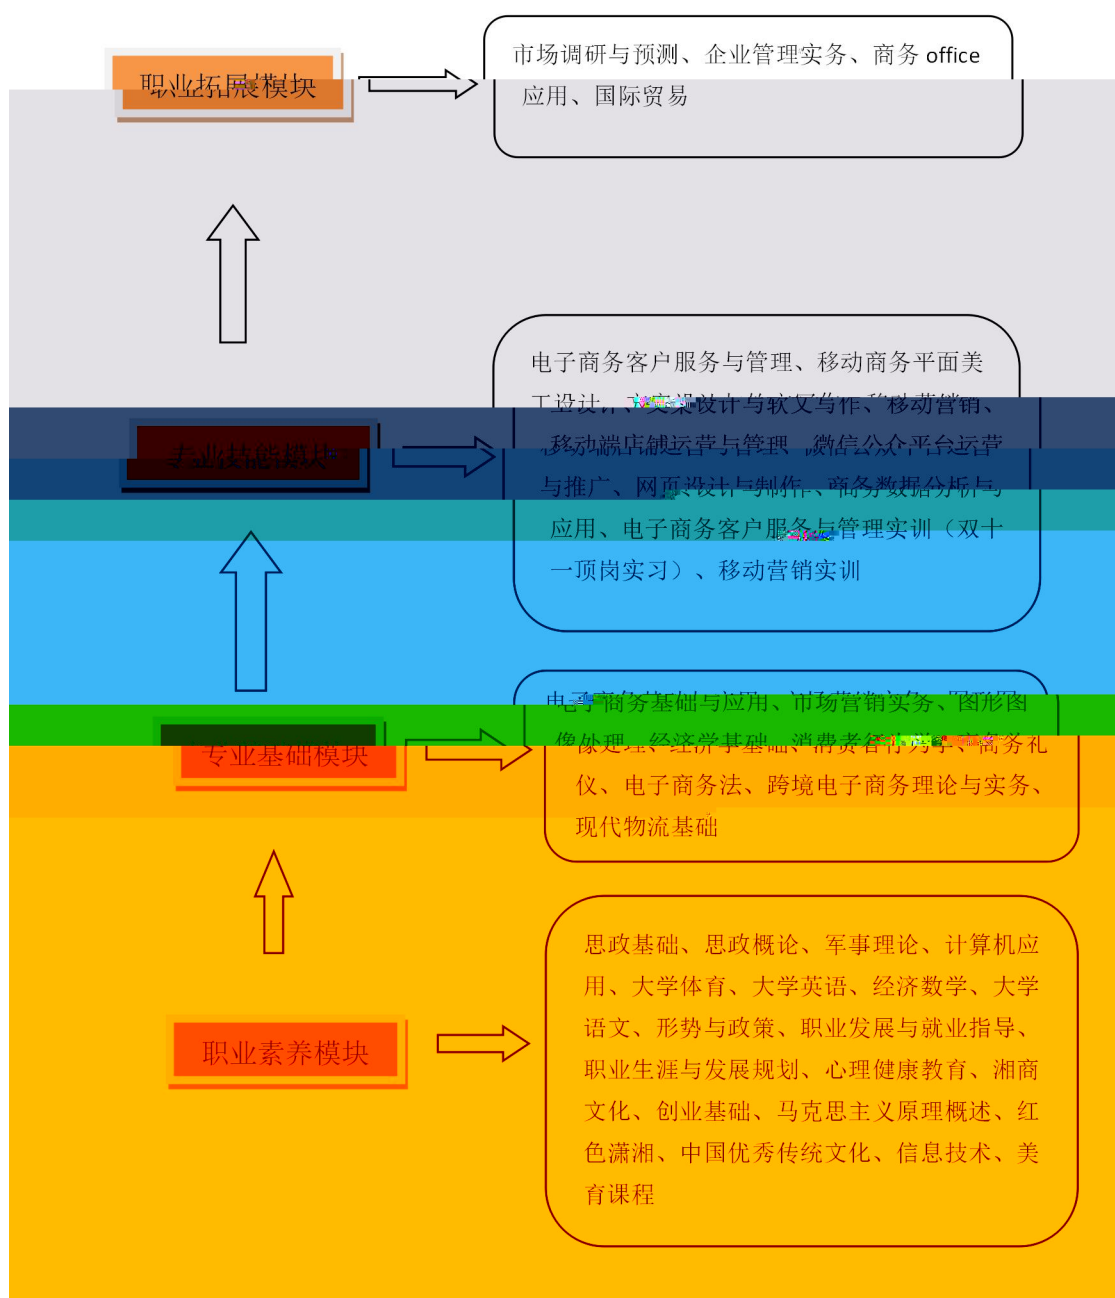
职业拓展模块

市场调研与预测、企业管理实务、商务 office 应用、国际贸易

专业技能模块

电子商务客户服务与管理、移动商务平面美工设计、文案策划与软文写作、移动营销、移动端店铺运营与管理、微信公众平台运营与推广、网页设计与制作、商务数据分析与应用、电子商务客户服务与管理实训（双十一顶岗实习）、移动营销实训

专业基础模块

电子商务基础与应用、市场营销实务、图形图像处理、经济学基础、消费者行为学、商务礼仪、电子商务法、跨境电子商务理论与实务、现代物流基础

职业素养模块

思政基础、思政概论、军事理论、计算机应用、大学体育、大学英语、经济数学、大学语文、形势与政策、职业发展与就业指导、职业生涯与发展规划、心理健康教育、湘商文化、创业基础、马克思主义原理概述、红色潇湘、中国优秀传统文化、信息技术、美育课程